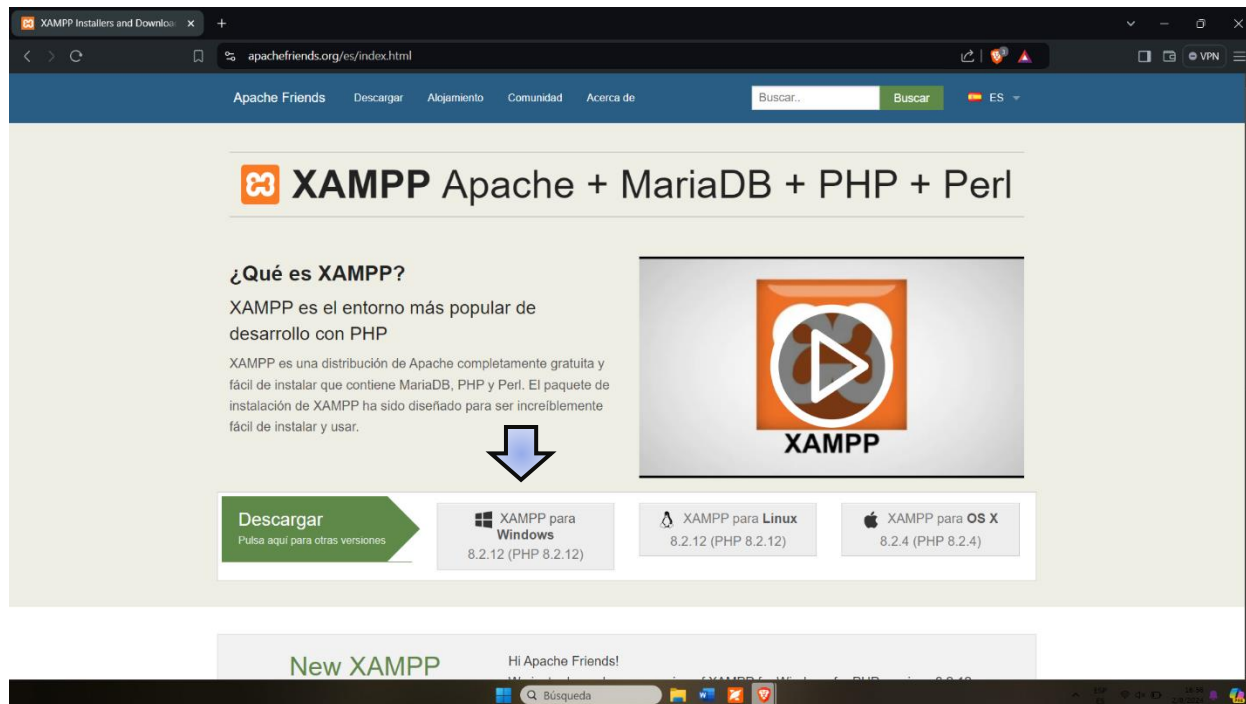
XAMPP Installers and Downloa ×
+
apachefriends.org/es/index.html
VPN

Apache Friends Descargar Alojamiento Comunidad Acerca de
Buscar..
Buscar
ES

XAMPP Apache + MariaDB + PHP + Perl

¿Qué es XAMPP?

XAMPP es el entorno más popular de desarrollo con PHP

XAMPP es una distribución de Apache completamente gratuita y fácil de instalar que contiene MariaDB, PHP y Perl. El paquete de instalación de XAMPP ha sido diseñado para ser increíblemente fácil de instalar y usar.

XAMPP

Descargar
Pulsa aquí para otras versiones

XAMPP para Windows
8.2.12 (PHP 8.2.12)

XAMPP para Linux
8.2.12 (PHP 8.2.12)

XAMPP para OS X
8.2.4 (PHP 8.2.4)

New XAMPP

Hi Apache Friends!
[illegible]

Búsqueda